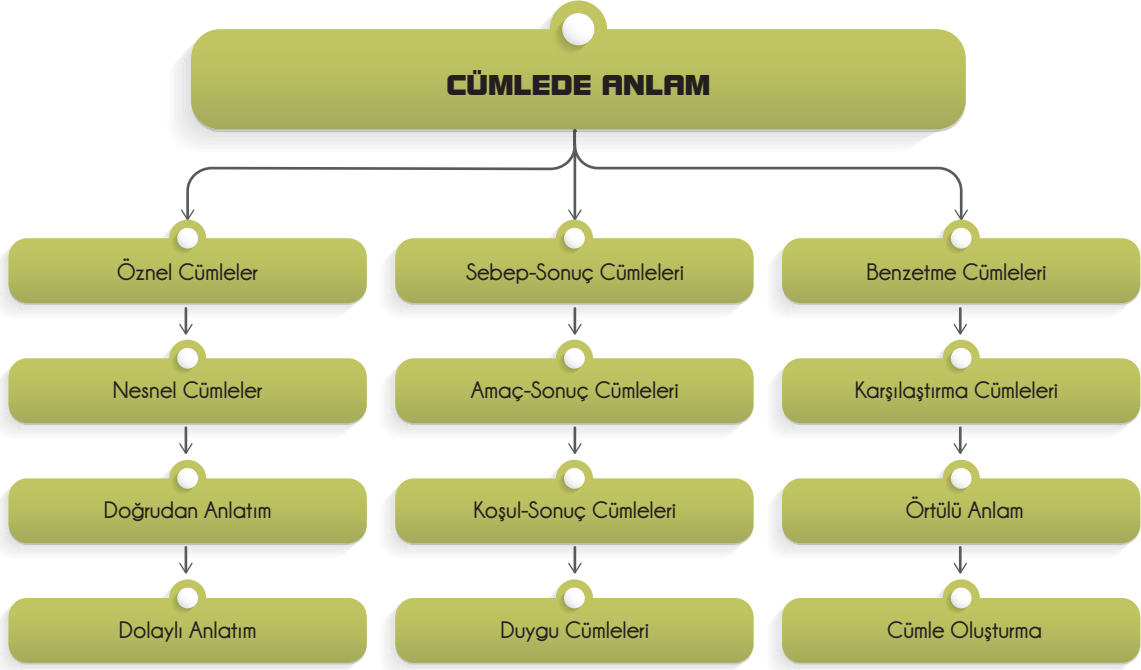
CÜMLEDE ANLAM

Öznel Cümleler

Nesnel Cümleler

Doğrudan Anlatım

Dolaylı Anlatım

Sebep-Sonuç Cümleleri

Amaç-Sonuç Cümleleri

Koşul-Sonuç Cümleleri

Duygu Cümleleri

Benzetme Cümleleri

Karşılaştırma Cümleleri

Örtülü Anlam

Cümle Oluşturma